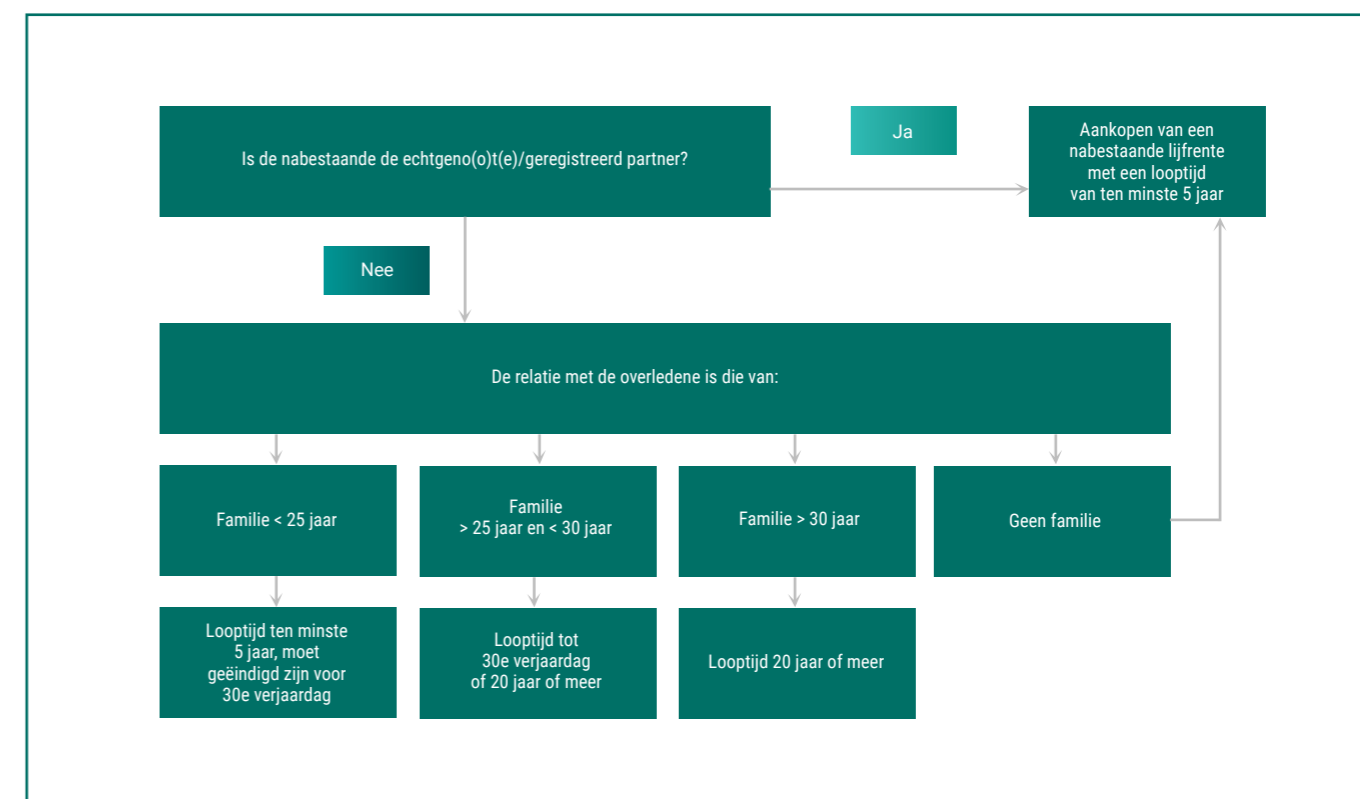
Is de nabestaande de echtgeno(o)t(e)/geregistreerd partner?

Ja

Aankopen van een nabestaande lijfrente met een looptijd van ten minste 5 jaar

Nee

De relatie met de overledene is die van:

Familie < 25 jaar

Familie > 25 jaar en < 30 jaar

Familie > 30 jaar

Geen familie

Looptijd ten minste 5 jaar, moet geëindigd zijn voor 30e verjaardag

Looptijd tot 30e verjaardag of 20 jaar of meer

Looptijd 20 jaar of meer